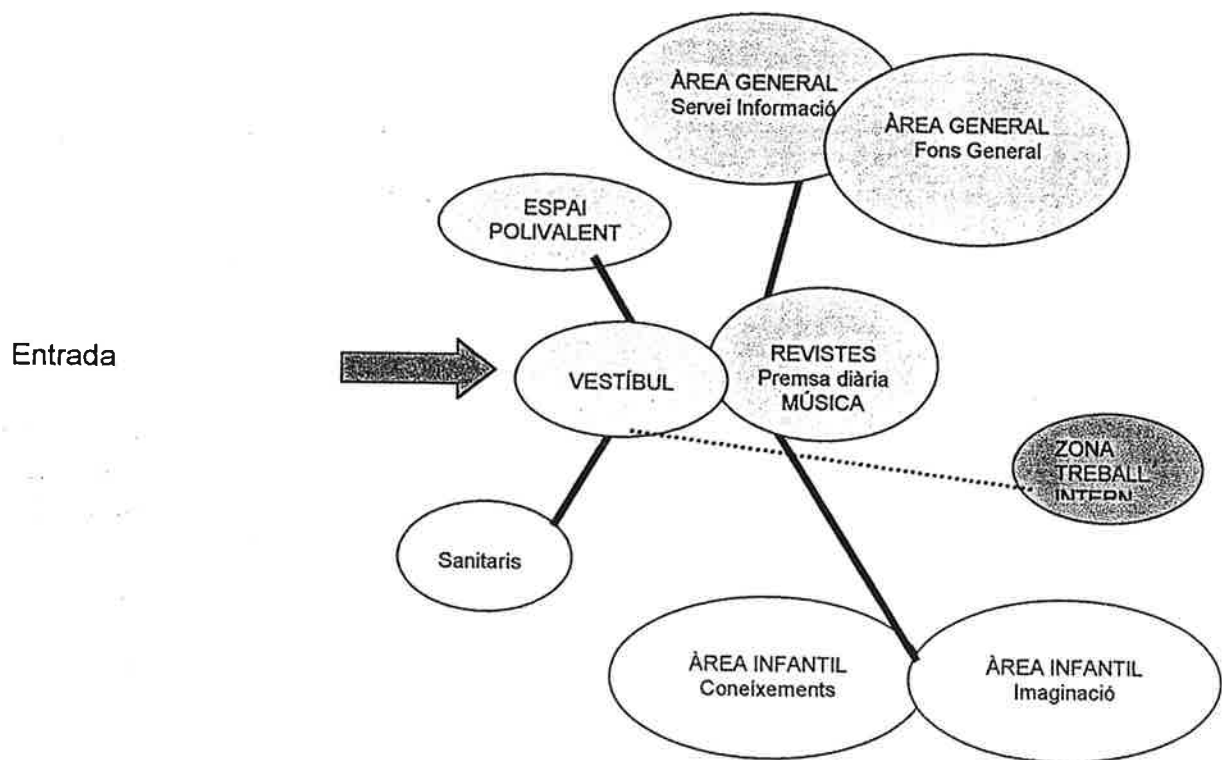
ÀREA GENERAL
Servei Informació

ÀREA GENERAL
Fons General

ESPAI
POLIVALENT

Entrada

VESTÍBUL

REVISTES
Premsa diària
MÚSICA

ZONA
TREBALL
INTERN

Sanitaris

ÀREA INFANTIL
Coneixements

ÀREA INFANTIL
Imaginació